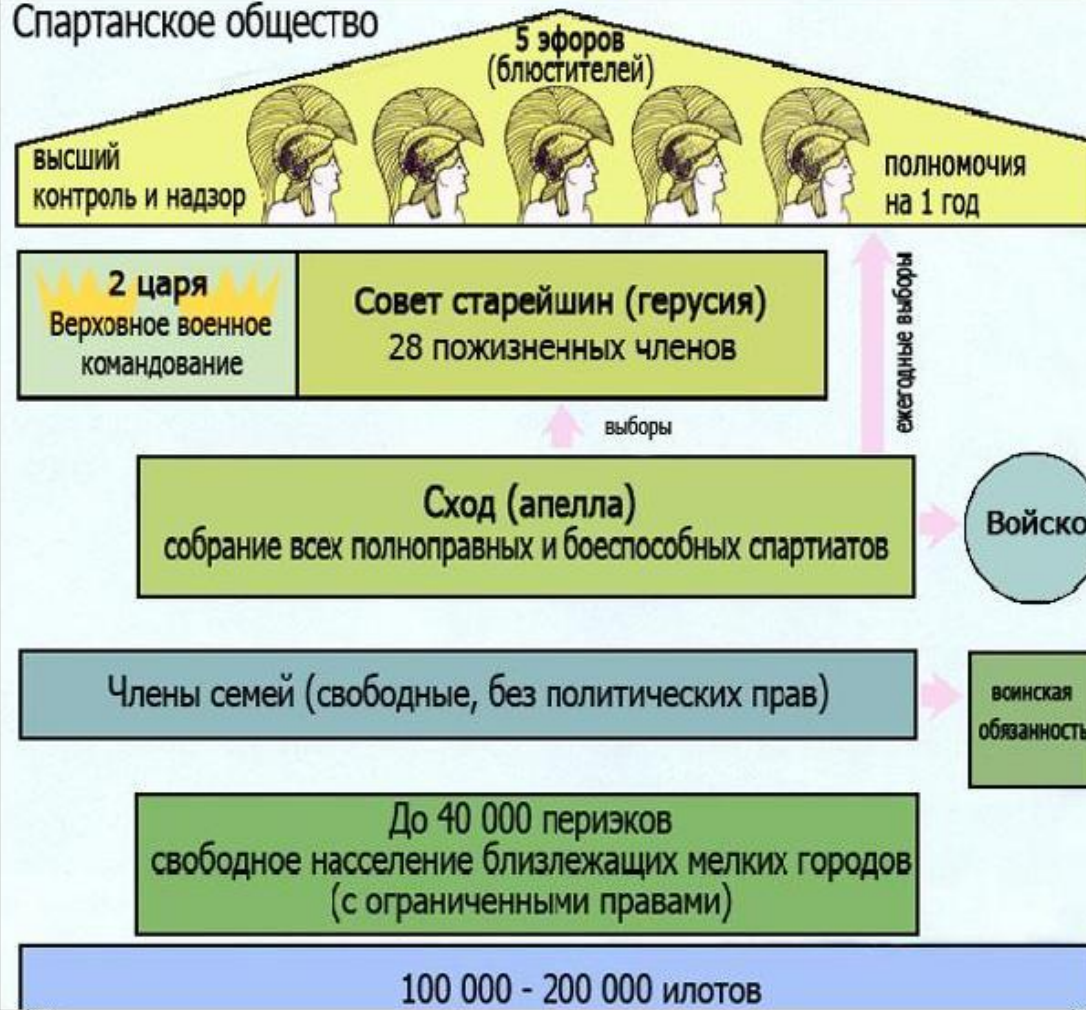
Спартанское общество

5 эфоров
(блюстителей)

высший контроль и надзор

полномочия на 1 год

2 царя
Верховное военное командование

Совет старейшин (герусия)
28 пожизненных членов

ежегодные выборы

выборы

Сход (апелла)
собрание всех полноправных и боеспособных спартиатов

Войско

Члены семей (свободные, без политических прав)

воинская обязанность

До 40 000 периэков
свободное население близлежащих мелких городов
(с ограниченными правами)

100 000 - 200 000 илотов